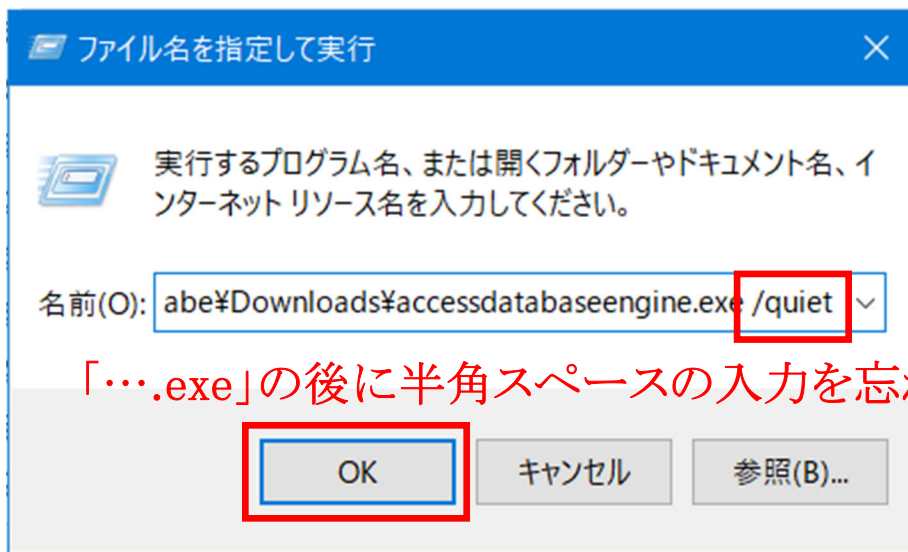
ファイル名を指定して実行

×

実行するプログラム名、または開くフォルダーやドキュメント名、インターネット リソース名を入力してください。

名前(O): abe¥Downloads¥accessdatabaseengine.exe /quiet

「….exe」の後に半角スペースの入力を忘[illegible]

OK

キャンセル

参照(B)...